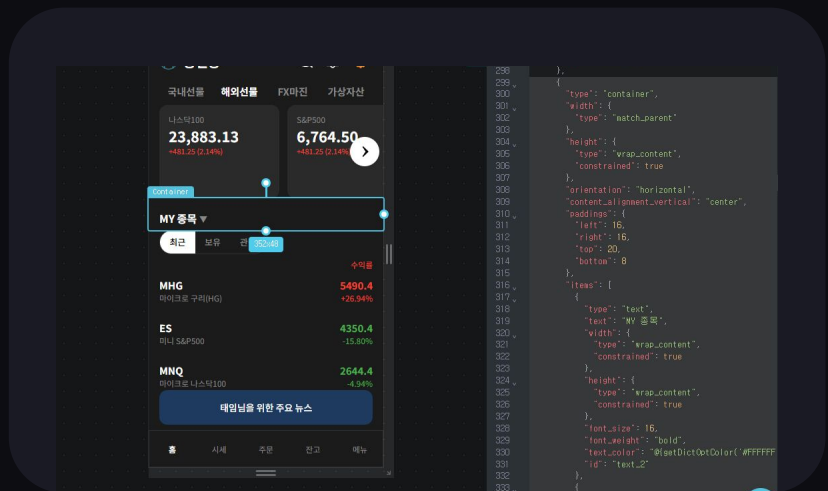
국내선물 해외선물 FX마진 가상자산

나스닥100
23,883.13
+481.25 (2.14%)

S&P500
6,764.50
+481.25 (2.14%)

Container

MY 종목 ▼

최근 보유 관 352x48

수익률

MHG
마이크로 구리(HG)
5490.4
+26.94%

ES
미니 S&P500
4350.4
-15.80%

MNQ
마이크로 나스닥100
2644.4
-4.94%

태임님을 위한 주요 뉴스

홈 시세 주문 잔고 메뉴

298 },
299 {
300 "type": "container",
301 "width": {
302 "type": "match_parent"
303 },
304 "height": {
305 "type": "wrap_content",
306 "constrained": true
307 },
308 "orientation": "horizontal",
309 "content_alignment_vertical": "center",
310 "paddings": {
311 "left": 16,
312 "right": 16,
313 "top": 20,
314 "bottom": 8
315 },
316 "items": [
317 {
318 "type": "text",
319 "text": "MY 종목",
320 "width": {
321 "type": "wrap_content",
322 "constrained": true
323 },
324 "height": {
325 "type": "wrap_content",
326 "constrained": true
327 },
328 "font_size": 16,
329 "font_weight": "bold",
330 "text_color": "@{getDictOptColor('#FFFFFF
331 "id": "text_2"
332 },
333 {